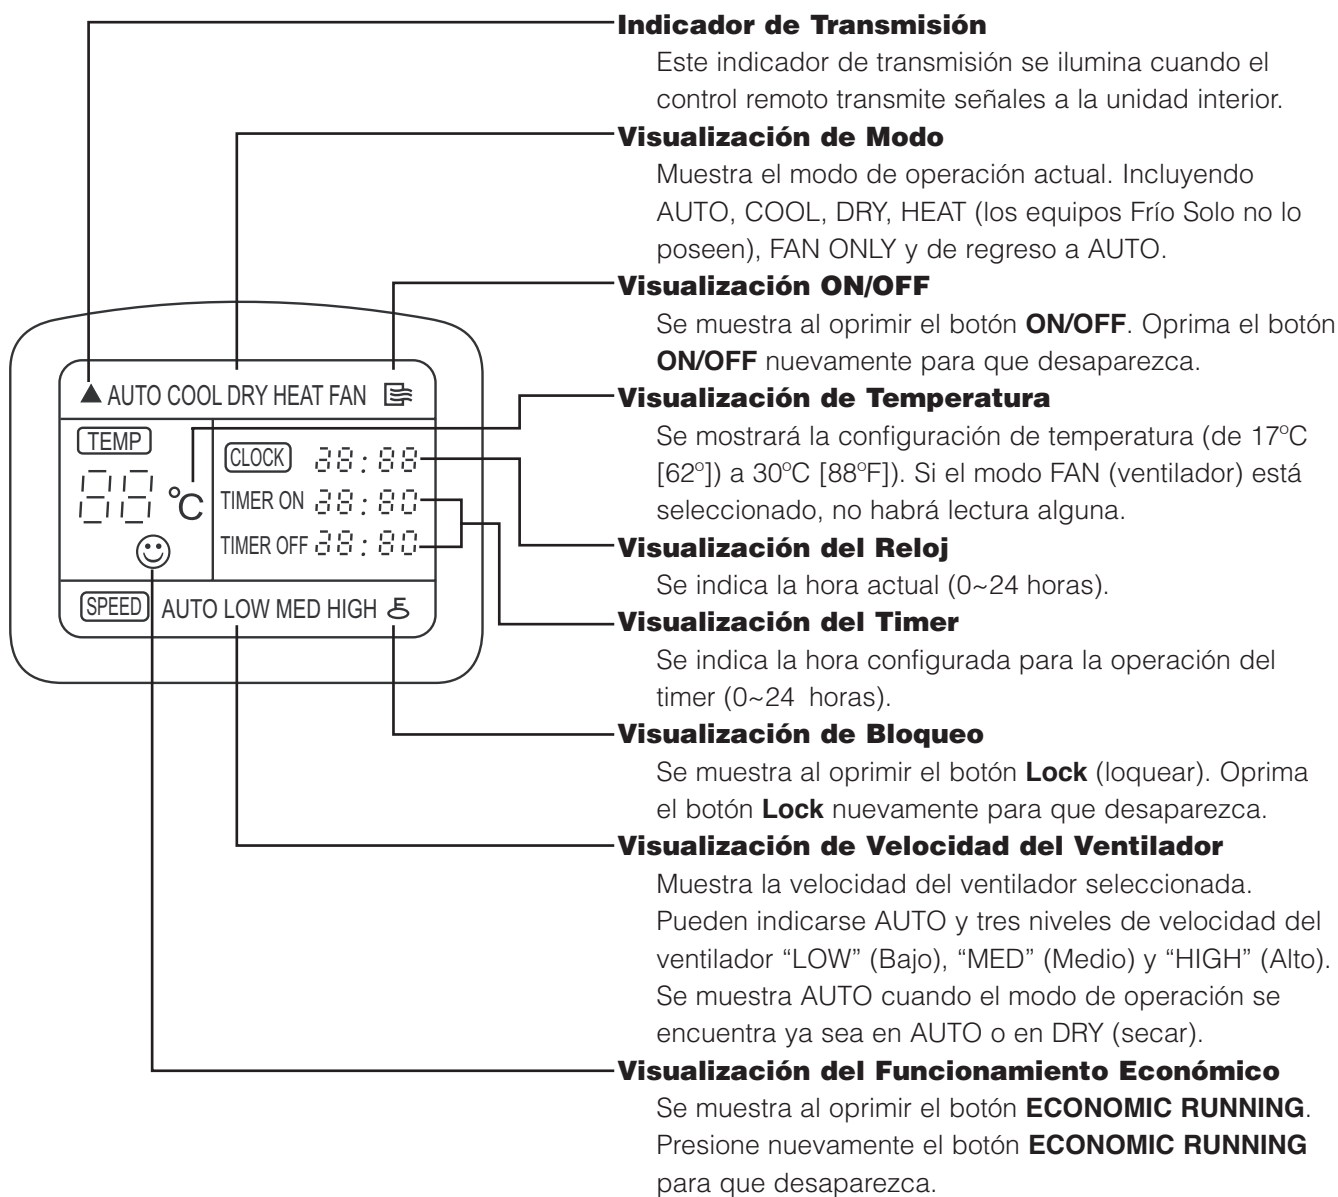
▲ AUTO COOL DRY HEAT FAN

TEMP

88 °C

CLOCK 88 : 88

TIMER ON 88 : 80

TIMER OFF 88 : 80

SPEED AUTO LOW MED HIGH

**Indicador de Transmisión**

Este indicador de transmisión se ilumina cuando el control remoto transmite señales a la unidad interior.

**Visualización de Modo**

Muestra el modo de operación actual. Incluyendo AUTO, COOL, DRY, HEAT (los equipos Frío Solo no lo poseen), FAN ONLY y de regreso a AUTO.

**Visualización ON/OFF**

Se muestra al oprimir el botón **ON/OFF**. Oprima el botón **ON/OFF** nuevamente para que desaparezca.

**Visualización de Temperatura**

Se mostrará la configuración de temperatura (de 17ºC [62º]) a 30ºC [88ºF]). Si el modo FAN (ventilador) está seleccionado, no habrá lectura alguna.

**Visualización del Reloj**

Se indica la hora actual (0~24 horas).

**Visualización del Timer**

Se indica la hora configurada para la operación del timer (0~24 horas).

**Visualización de Bloqueo**

Se muestra al oprimir el botón **Lock** (loquear). Oprima el botón **Lock** nuevamente para que desaparezca.

**Visualización de Velocidad del Ventilador**

Muestra la velocidad del ventilador seleccionada. Pueden indicarse AUTO y tres niveles de velocidad del ventilador “LOW” (Bajo), “MED” (Medio) y “HIGH” (Alto). Se muestra AUTO cuando el modo de operación se encuentra ya sea en AUTO o en DRY (secar).

**Visualización del Funcionamiento Económico**

Se muestra al oprimir el botón **ECONOMIC RUNNING**. Presione nuevamente el botón **ECONOMIC RUNNING** para que desaparezca.